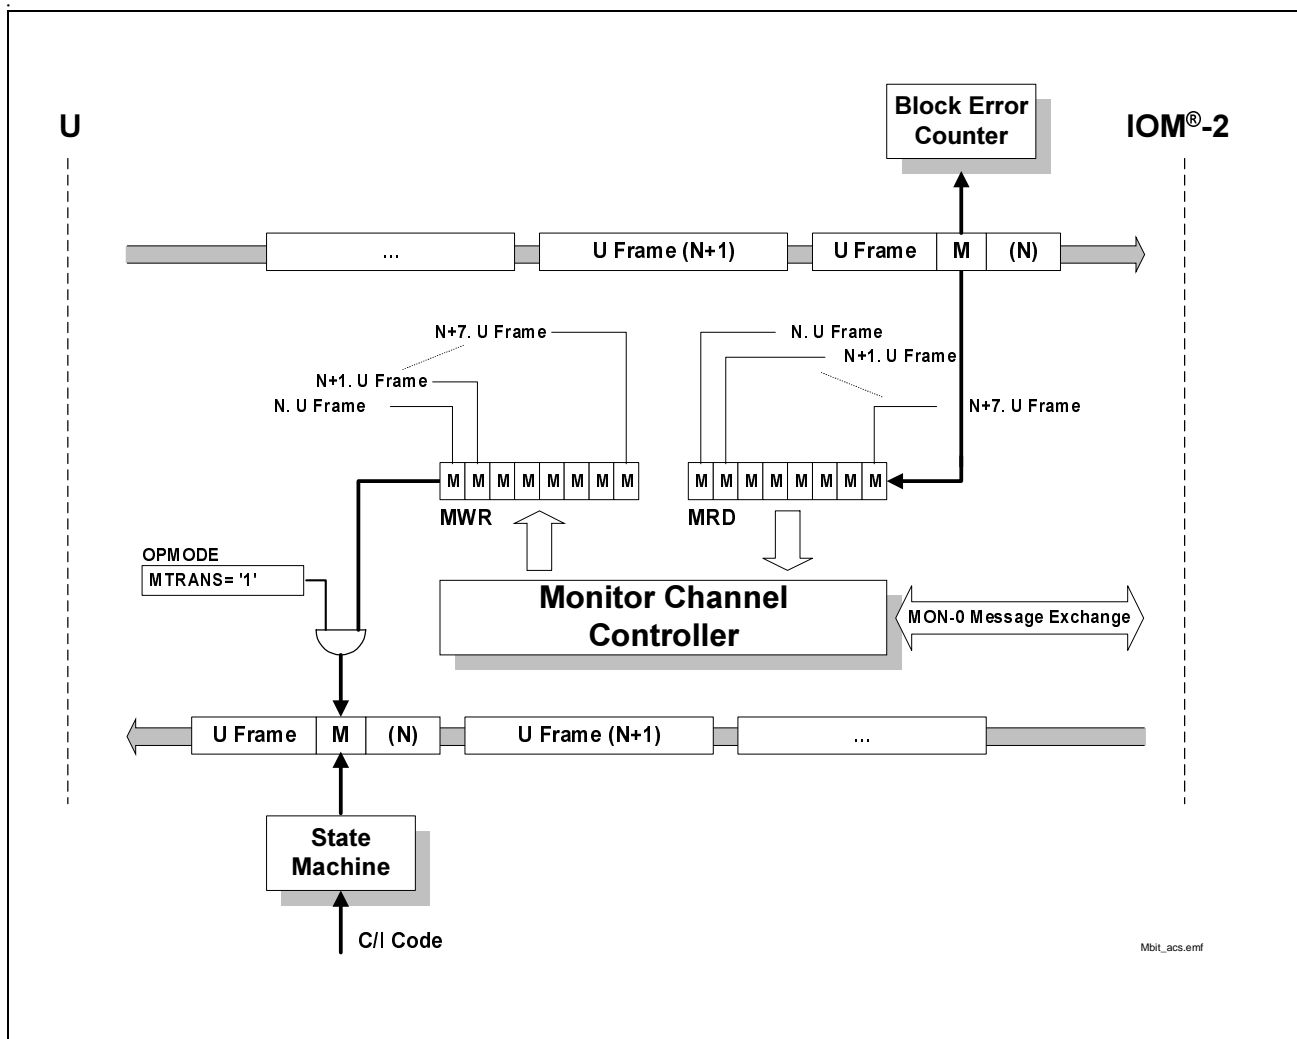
U

Block Error Counter

IOM®-2

...

U Frame (N+1)

U Frame

M

(N)

N+7. U Frame

N+1. U Frame

N. U Frame

N. U Frame

N+1. U Frame

N+7. U Frame

M M M M M M M M

M M M M M M M M

MWR

MRD

OPMODE

MTRANS= '1'

Monitor Channel Controller

MON-0 Message Exchange

U Frame

M

(N)

U Frame (N+1)

...

State Machine

C/I Code

Mbit_acs.emf